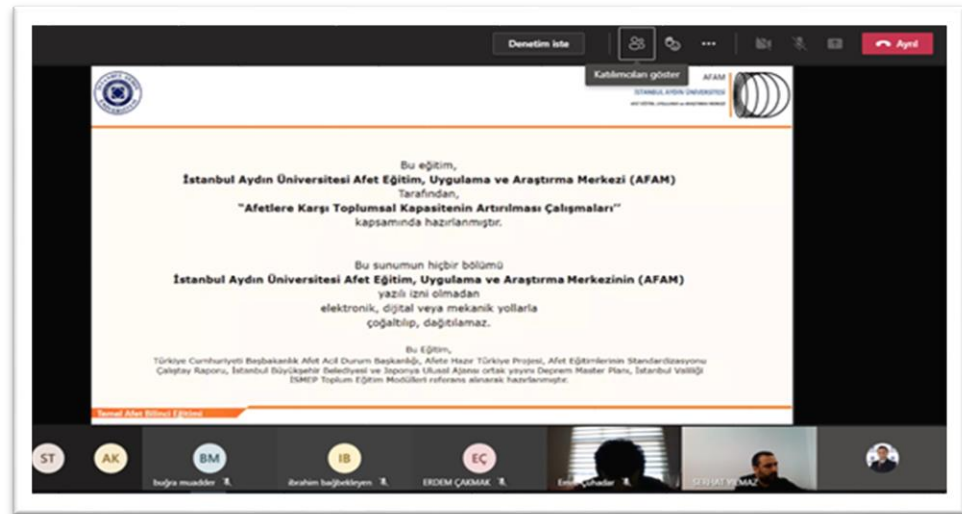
Denetim iste

Katılımcıları göster

Ayrıl

AFAM
İSTANBUL AYDIN ÜNİVERSİTESİ
AFET EĞİTİM, UYGULAMA ve ARAŞTIRMA MERKEZİ

Bu eğitim,
İstanbul Aydın Üniversitesi Afet Eğitim, Uygulama ve Araştırma Merkezi (AFAM)
Tarafından,
"Afetlere Karşı Toplumsal Kapasitenin Artırılması Çalışmaları"
kapsamında hazırlanmıştır.

Bu sunumun hiçbir bölümü
İstanbul Aydın Üniversitesi Afet Eğitim, Uygulama ve Araştırma Merkezinin (AFAM)
yazılı izni olmadan
elektronik, dijital veya mekanik yollarla
çoğaltılıp, dağıtılamaz.

Bu Eğitim,
Türkiye Cumhuriyeti Başbakanlık Afet Acil Durum Başkanlığı, Afete Hazır Türkiye Projesi, Afet Eğitimlerinin Standardizasyonu Çalıştay Raporu, İstanbul Büyükşehir Belediyesi ve Japonya Ulusal Ajansı ortak yayını Deprem Master Planı, İstanbul Valiliği İSMEP Toplum Eğitim Modülleri referans alınarak hazırlanmıştır.

Temel Afet Bilinci Eğitimi

ST
AK
BM
buğra muadder
IB
ibrahim bağbekleyen
EÇ
ERDEM ÇAKMAK
Emre Çuhadar
SERHAT YILMAZ